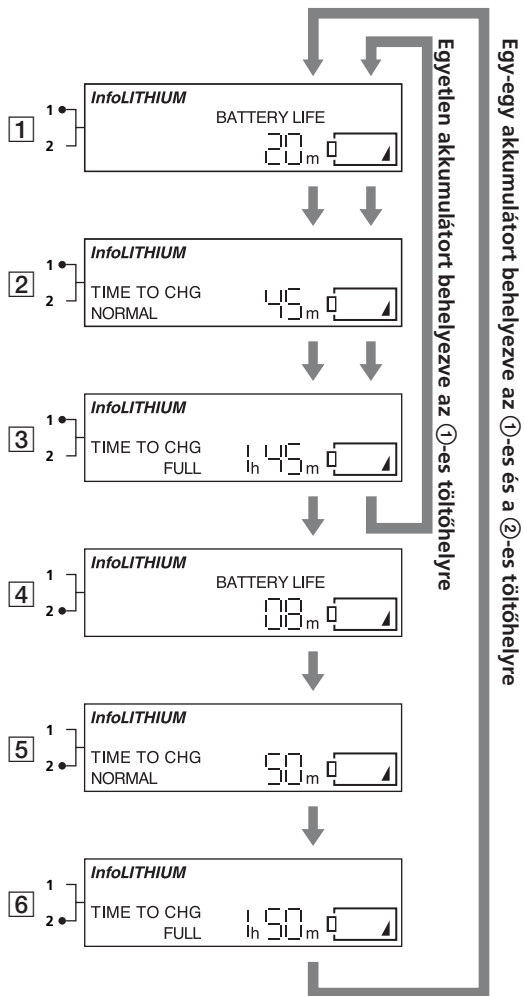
1
1
2
InfoLITHIUM
BATTERY LIFE
20m

2
1
2
InfoLITHIUM
TIME TO CHG
NORMAL
45m

3
1
2
InfoLITHIUM
TIME TO CHG
FULL
1h 45m

4
1
2
InfoLITHIUM
BATTERY LIFE
08m

5
1
2
InfoLITHIUM
TIME TO CHG
NORMAL
50m

6
1
2
InfoLITHIUM
TIME TO CHG
FULL
1h 50m

Egyetlen akkumulátort behelyezve az ①-es töltőhelyre

Egy-egy akkumulátort behelyezve az ①-es és a ②-es töltőhelyre